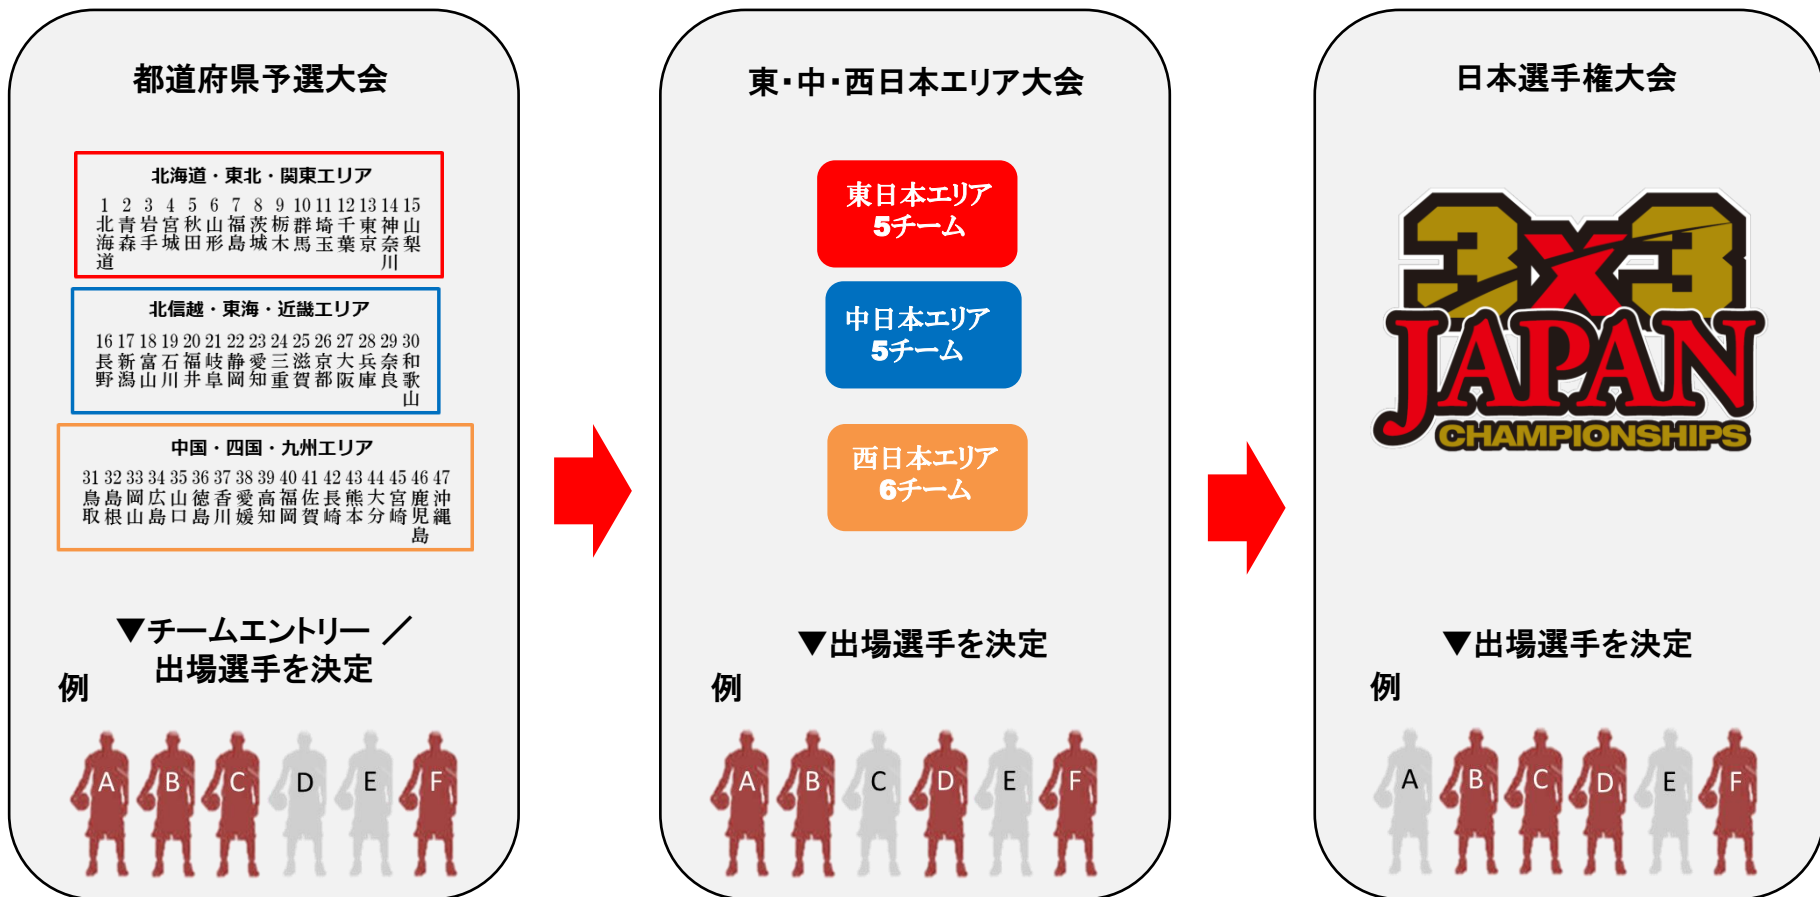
都道府県予選大会

北海道・東北・関東エリア

| 1 | 2 | 3 | 4 | 5 | 6 | 7 | 8 | 9 | 10 | 11 | 12 | 13 | 14 | 15 |
|---|---|---|---|---|---|---|---|---|---|---|---|---|---|---|
| 北海道 | 青森 | 岩手 | 宮城 | 秋田 | 山形 | 福島 | 茨城 | 栃木 | 群馬 | 埼玉 | 千葉 | 東京 | 神奈川 | 山梨 |

北信越・東海・近畿エリア

| 16 | 17 | 18 | 19 | 20 | 21 | 22 | 23 | 24 | 25 | 26 | 27 | 28 | 29 | 30 |
|---|---|---|---|---|---|---|---|---|---|---|---|---|---|---|
| 長野 | 新潟 | 富山 | 石川 | 福井 | 岐阜 | 静岡 | 愛知 | 三重 | 滋賀 | 京都 | 大阪 | 兵庫 | 奈良 | 和歌山 |

中国・四国・九州エリア

| 31 | 32 | 33 | 34 | 35 | 36 | 37 | 38 | 39 | 40 | 41 | 42 | 43 | 44 | 45 | 46 | 47 |
|---|---|---|---|---|---|---|---|---|---|---|---|---|---|---|---|---|
| 鳥取 | 島根 | 岡山 | 広島 | 山口 | 徳島 | 香川 | 愛媛 | 高知 | 福岡 | 佐賀 | 長崎 | 熊本 | 大分 | 宮崎 | 鹿児島 | 沖縄 |

▼チームエントリー ／ 出場選手を決定

例

A B C D E F

東・中・西日本エリア大会

東日本エリア
5チーム

中日本エリア
5チーム

西日本エリア
6チーム

▼出場選手を決定

例

A B C D E F

日本選手権大会

3x3 JAPAN CHAMPIONSHIPS

▼出場選手を決定

例

A B C D E F